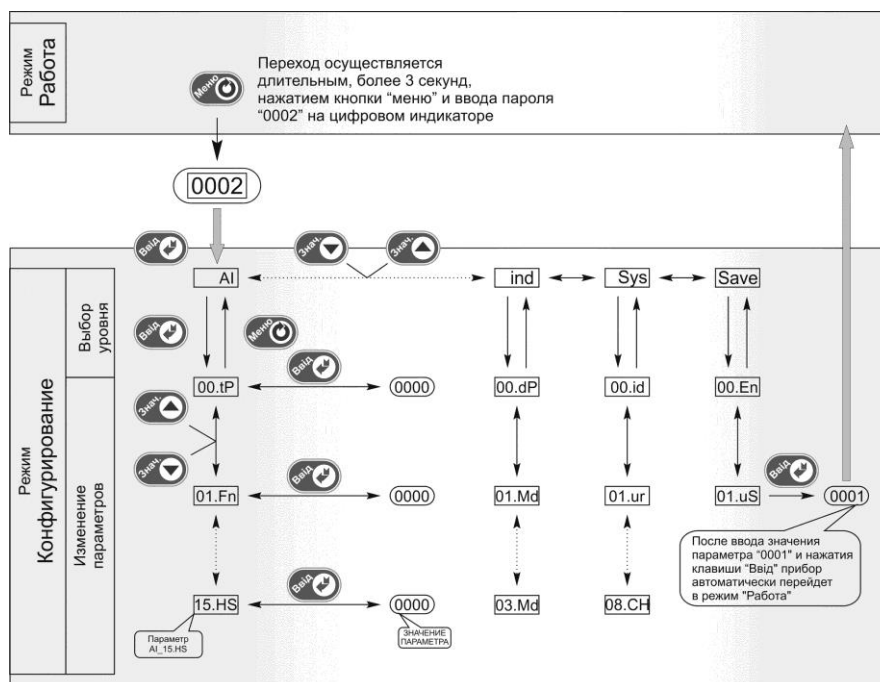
Режим
Работа

Меню

Переход осуществляется длительным, более 3 секунд, нажатием кнопки "меню" и ввода пароля "0002" на цифровом индикаторе

0002

Режим
Конфигурирование

Выбор уровня

Изменение параметров

Ввід

Знач.

Знач.

AI

ind

Sys

Save

Ввід

Меню

Ввід

00.tP

0000

00.dP

00.id

00.En

Знач.

Знач.

Ввід

Ввід

01.Fn

0000

01.Md

01.ur

01.uS

0001

После ввода значения параметра "0001" и нажатия клавиши "Ввід" прибор автоматически перейдет в режим "Работа"

Ввід

15.HS

0000

03.Md

08.CH

Параметр AI_15.HS

ЗНАЧЕНИЕ ПАРАМЕТРА